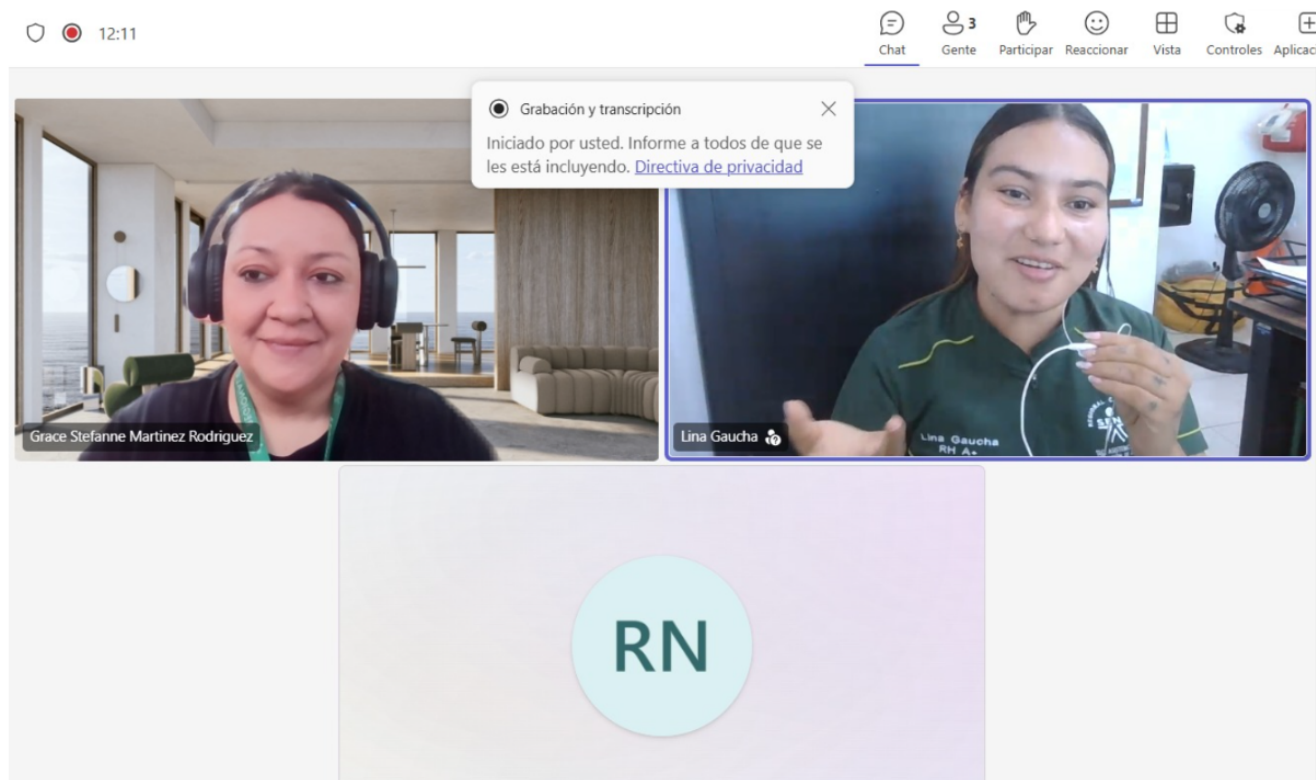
12:11

Chat Gente 3 Participar Reaccionar Vista Controles Aplicac

Grabación y transcripción

Iniciado por usted. Informe a todos de que se les está incluyendo. Directiva de privacidad

Grace Stefanne Martinez Rodriguez

Lina Gaucha

Lina Gaucha
RH A+

RN